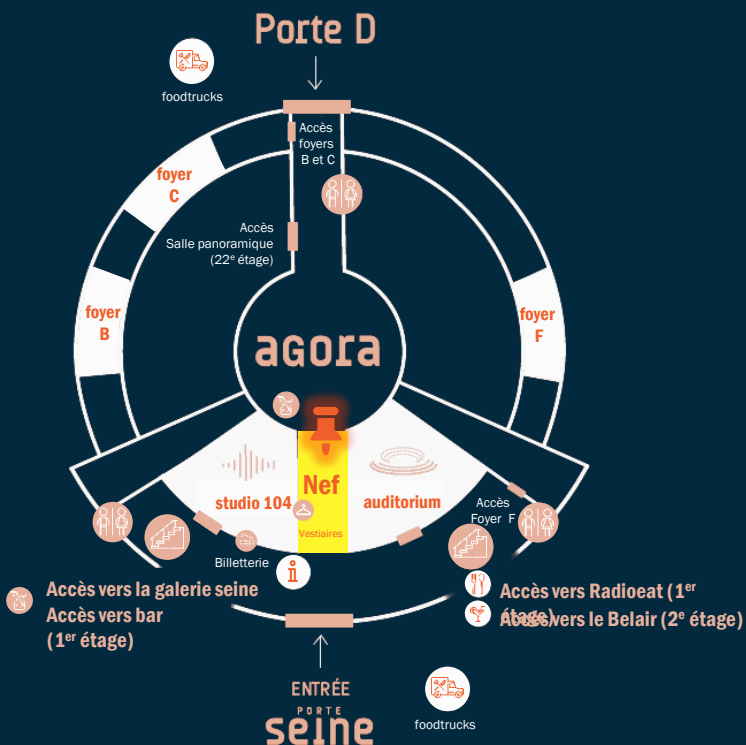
Porte D

foodtrucks

Accès foyers B et C

foyer C

Accès Salle panoramique (22$^{e}$ étage)

foyer B

agora

foyer F

studio 104

Nef

auditorium

Vestiaires

Accès Foyer F

Billetterie

Accès vers la galerie seine
Accès vers bar (1$^{er}$ étage)

Accès vers Radioeat (1$^{er}$ étage)
Accès vers le Belair (2$^{e}$ étage)

ENTRÉE
PORTE
seine

foodtrucks